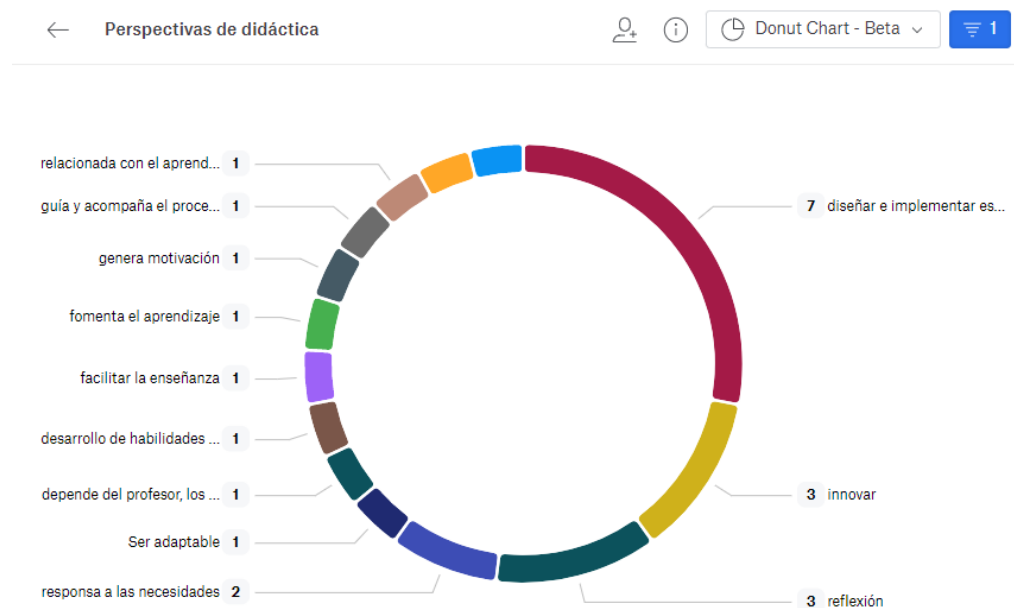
Perspectivas de didáctica

Donut Chart - Beta

1

relacionada con el aprend... 1

guía y acompaña el proce... 1

genera motivación 1

fomenta el aprendizaje 1

facilitar la enseñanza 1

desarrollo de habilidades ... 1

depende del profesor, los ... 1

Ser adaptable 1

responsa a las necesidades 2

7 diseñar e implementar es...

3 innovar

3 reflexión